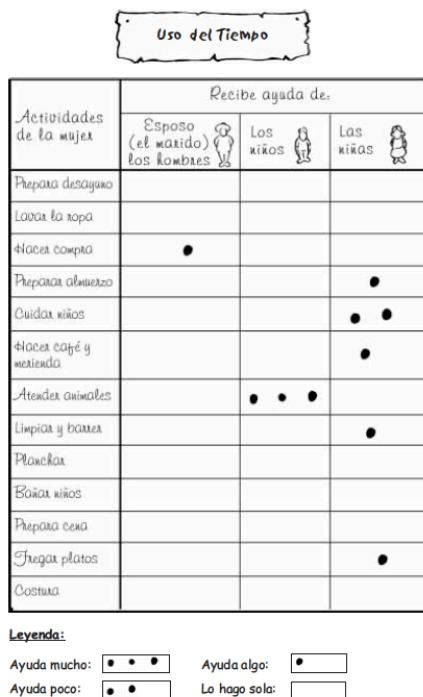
Uso del Tiempo

| Actividades de la mujer | Recibe ayuda de: Esposo (el marido) los hombres | Los niños | Las niñas |
|---|---|---|---|
| Prepara desayuno | | | |
| Lavar la ropa | | | |
| Hacer compra | • | | |
| Preparar almuerzo | | | • |
| Cuidar niños | | | • • |
| Hacer café y merienda | | | • |
| Atender animales | | • • • | |
| Limpiar y barrer | | | • |
| Planchar | | | |
| Bañar niños | | | |
| Prepara cena | | | |
| Fregar platos | | | • |
| Costura | | | |

Leyenda:

Ayuda mucho: • • •
Ayuda algo: •
Ayuda poco: • •
Lo hago sola: